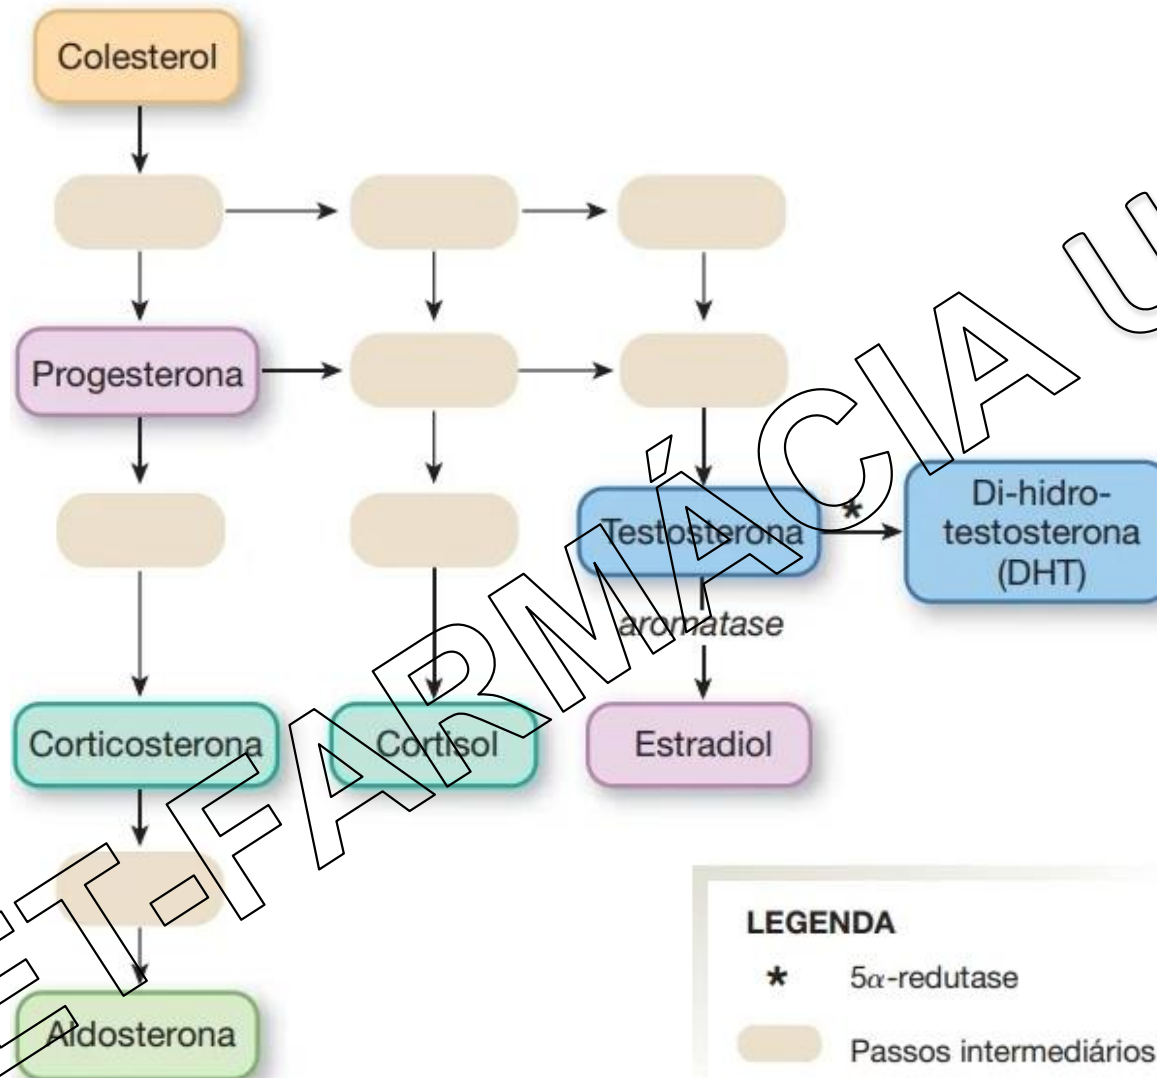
Colesterol

Progesterona

Testosterona

Di-hidro-testosterona (DHT)

*

aromatase

Corticosterona

Cortisol

Estradiol

Aldosterona

LEGENDA

* $5\alpha$-redutase

Passos intermediários

ET-FARMÁCIA U